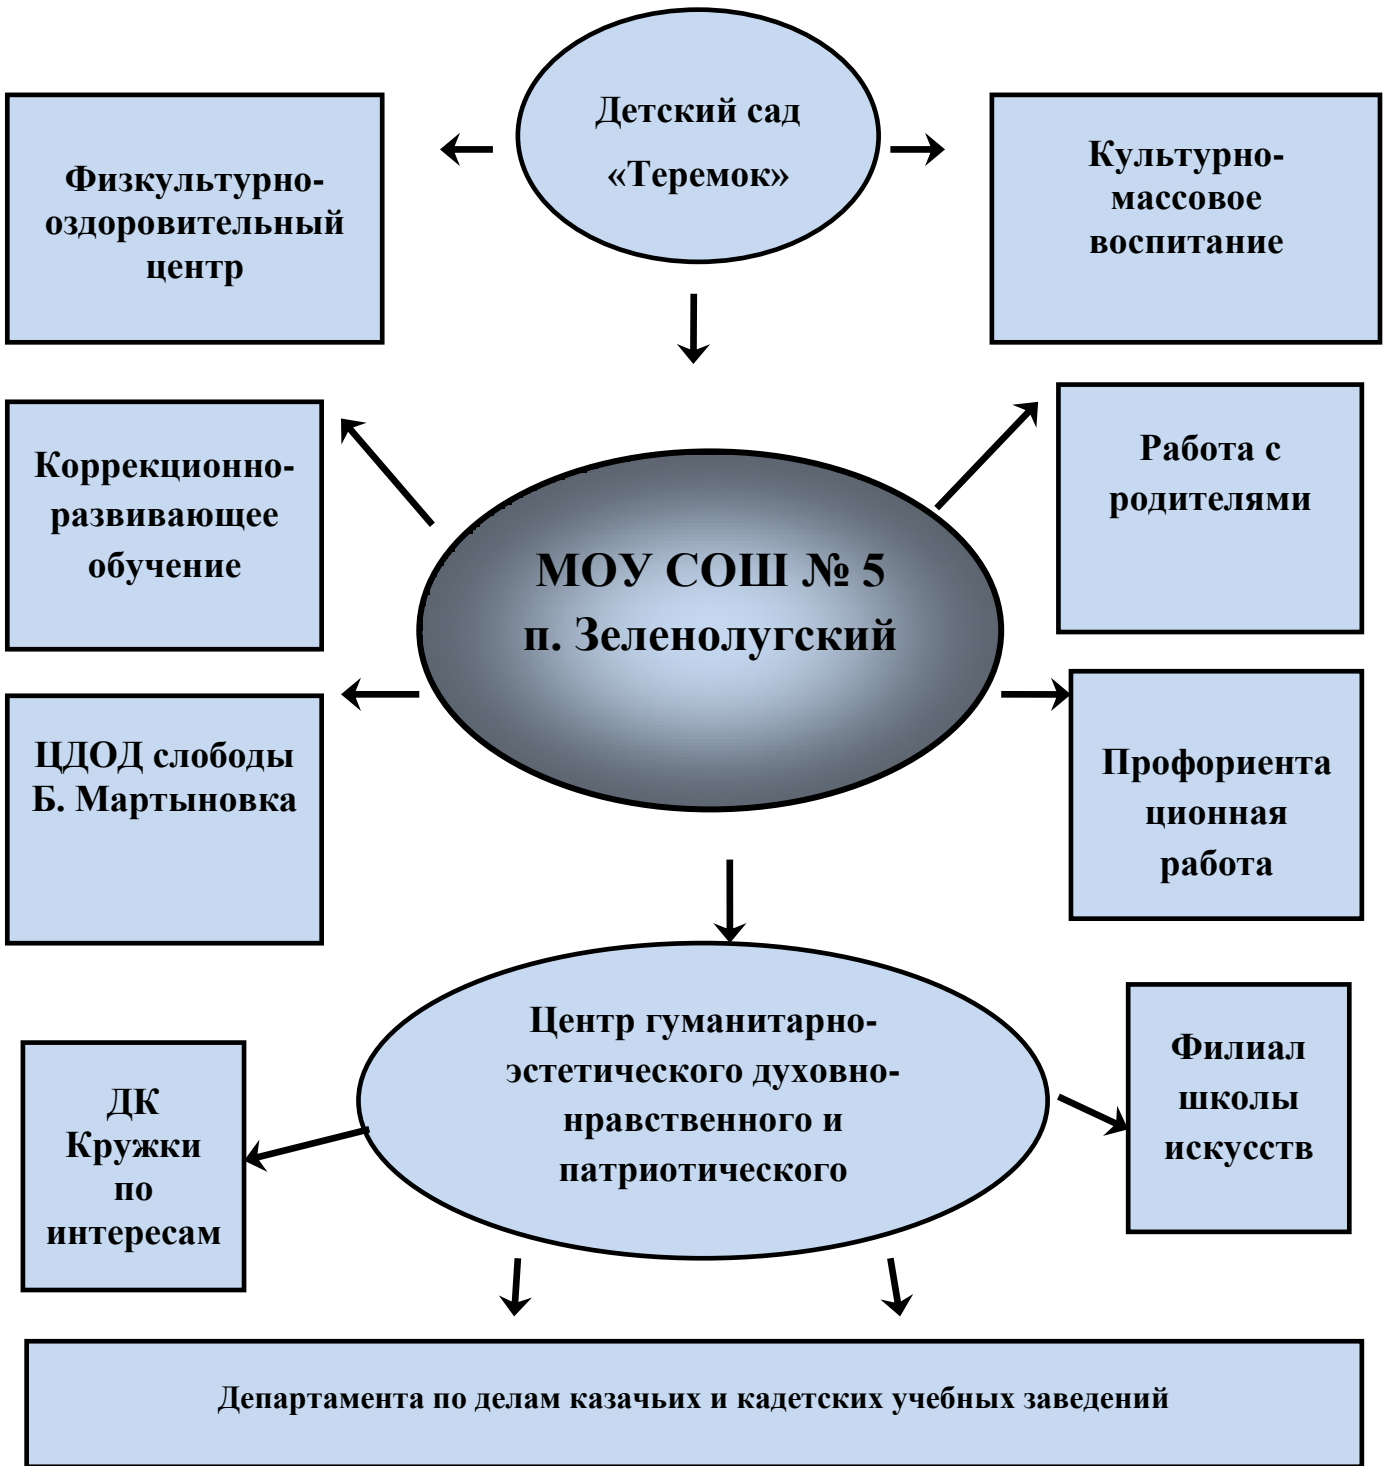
Детский сад «Теремок»

Физкультурно-оздоровительный центр

Культурно-массовое воспитание

Коррекционно-развивающее обучение

МОУ СОШ № 5 п. Зеленолугский

Работа с родителями

ЦДОД слободы Б. Мартыновка

Профориентационная работа

Центр гуманитарно-эстетического духовно-нравственного и патриотического

ДК Кружки по интересам

Филиал школы искусств

Департамента по делам казачьих и кадетских учебных заведений